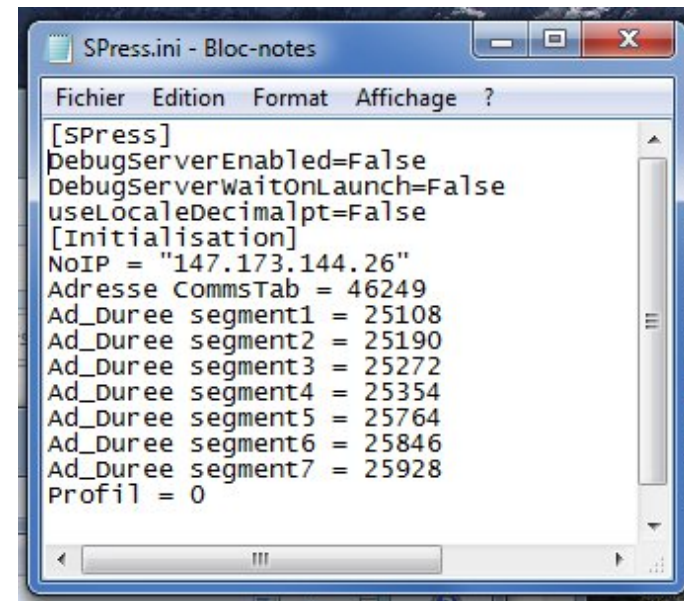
SPress.ini - Bloc-notes

Fichier Edition Format Affichage ?

[SPress]
DebugServerEnabled=False
DebugServerWaitOnLaunch=False
useLocaleDecimalpt=False
[Initialisation]
NoIP = "147.173.144.26"
Adresse CommsTab = 46249
Ad_Duree segment1 = 25108
Ad_Duree segment2 = 25190
Ad_Duree segment3 = 25272
Ad_Duree segment4 = 25354
Ad_Duree segment5 = 25764
Ad_Duree segment6 = 25846
Ad_Duree segment7 = 25928
Profil = 0